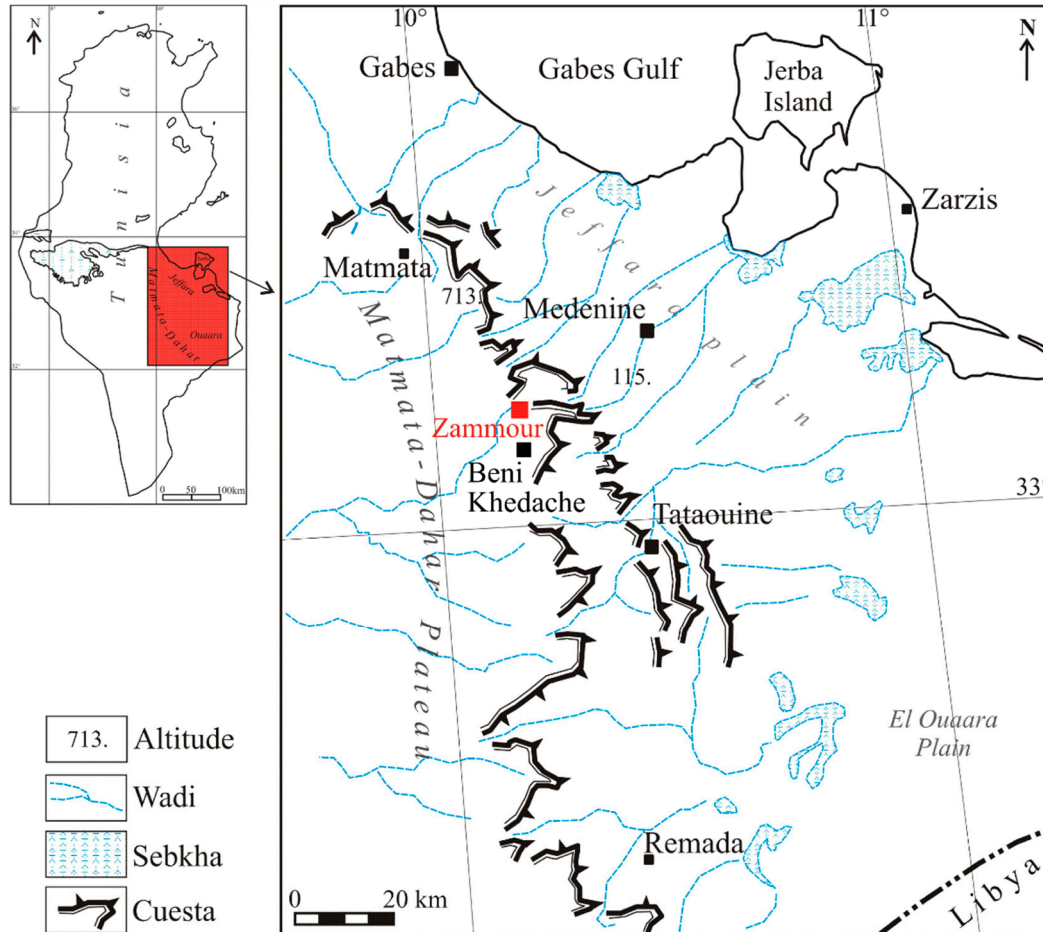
N
Tunisia
Jeffara
Matmata-Dahar
Ouaara
0 50 100km

10°
11°
N
Gabes
Gabes Gulf
Jerba Island
Zarzis
Jeffara plain
Matmata
713.
Medenine
115.
Matmata-Dahar Plateau
Zammour
Beni Khedache
33°
Tataouine
El Ouaara Plain
Remada
0 20 km
Libya

713. Altitude
Wadi
Sebkha
Cuesta